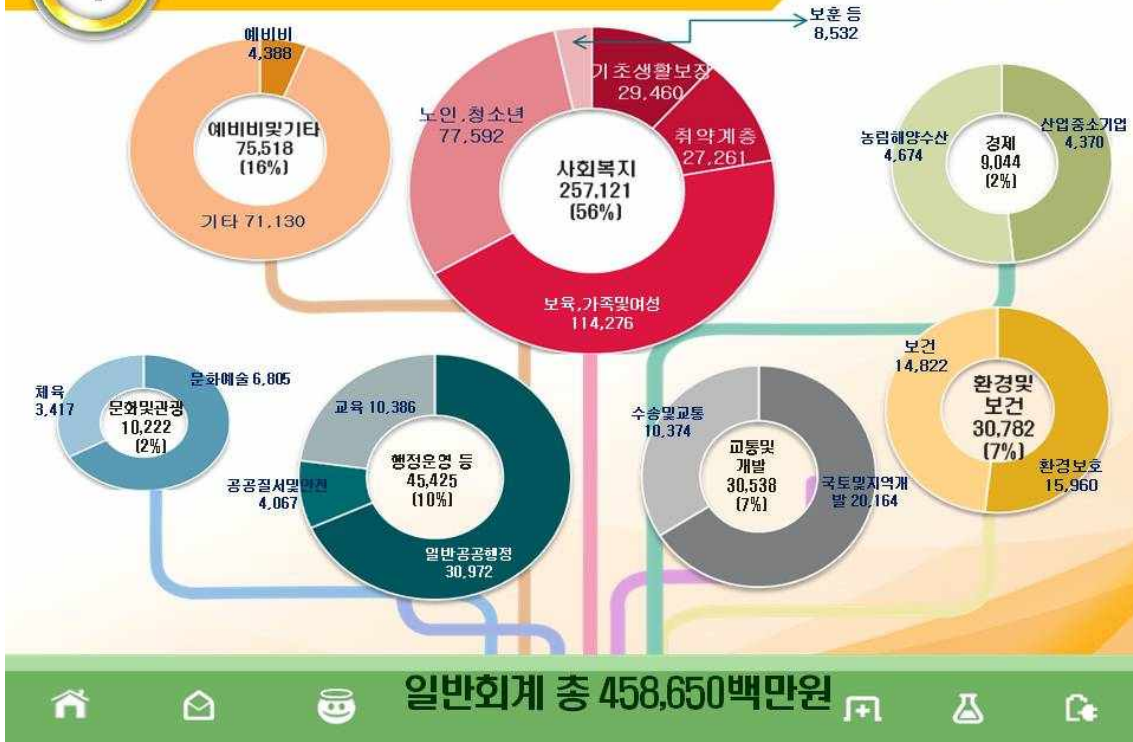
예비비
4,388

예비비및기타
75,518
(16%)

기타 71,130

보훈 등
8,532

기초생활보장
29,460

취약계층
27,261

노인,청소년
77,592

사회복지
257,121
(56%)

보육,가족및여성
114,276

농림해양수산
4,674

산업중소기업
4,370

경제
9,044
(2%)

보건
14,822

환경및
보건
30,782
(7%)

환경보호
15,960

체육
3,417

문화예술 6,805

문화및관광
10,222
(2%)

교육 10,386

행정운영 등
45,425
(10%)

공공질서및안전
4,067

일반공공행정
30,972

수송및교통
10,374

교통및
개발
30,538
(7%)

국토및지역개발 20,164

일반회계 총 458,650백만원